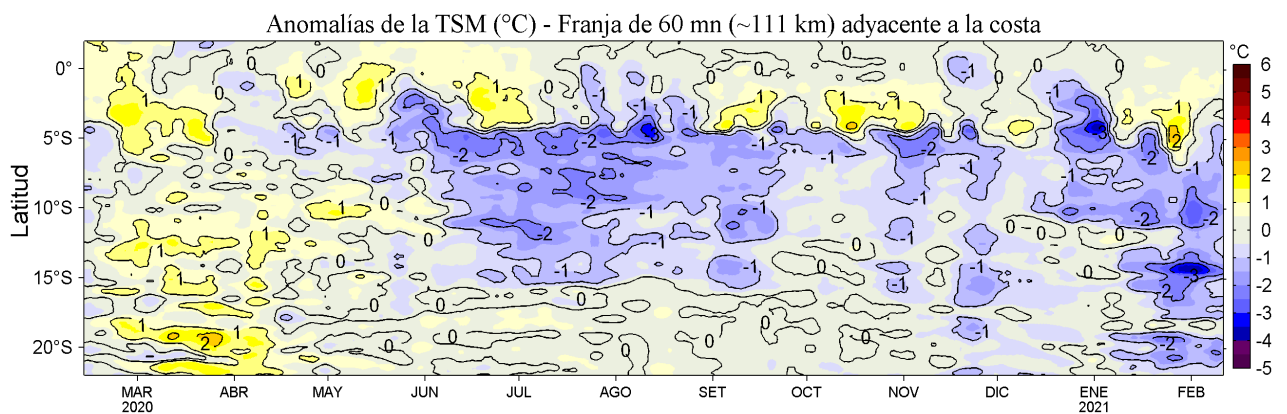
Anomalías de la TSM (°C) - Franja de 60 mn (~111 km) adyacente a la costa

Latitud

0°
5°S
10°S
15°S
20°S

MAR 2020
ABR
MAY
JUN
JUL
AGO
SET
OCT
NOV
DIC
ENE 2021
FEB

°C
6
5
4
3
2
1
0
-1
-2
-3
-4
-5

0
1
-1
-2
-3
2
1
0
-1
1
-1
0
-2
-1
0
-1
-2
-1
-2
-1
-2
-3
-1
0
-1
-1
-2
-1
-1
0
-1
-1
-2
-1
-1
0
-1
-1
0
0
1
1
0
1
1
0
0
1
1
2
0
0
0
0
0
0
-1
0
-1
-1
-1
-2
-2
-3
-2
-2
-3
-1
1
-1